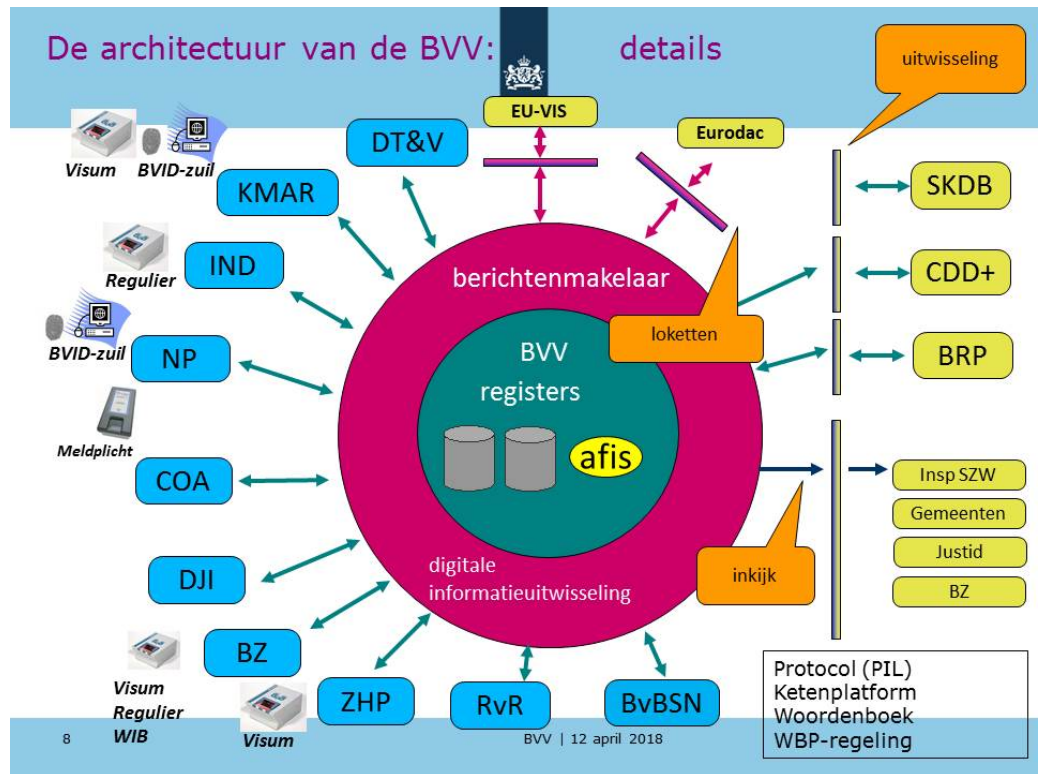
De architectuur van de BVV: details

uitwisseling

EU-VIS

Eurodac

DT&V

Visum BVID-zuil

KMAR

Regulier

IND

BVID-zuil

NP

Meldplicht

COA

DJI

BZ

Visum
Regulier
WIB

Visum

ZHP

RvR

BvBSN

berichtenmakelaar

BVV
registers

afis

loketten

digitale informatieuitwisseling

inkijk

SKDB

CDD+

BRP

Insp SZW

Gemeenten

Justid

BZ

Protocol (PIL)
Ketenplatform
Woordenboek
WBP-regeling

8

BVV | 12 april 2018